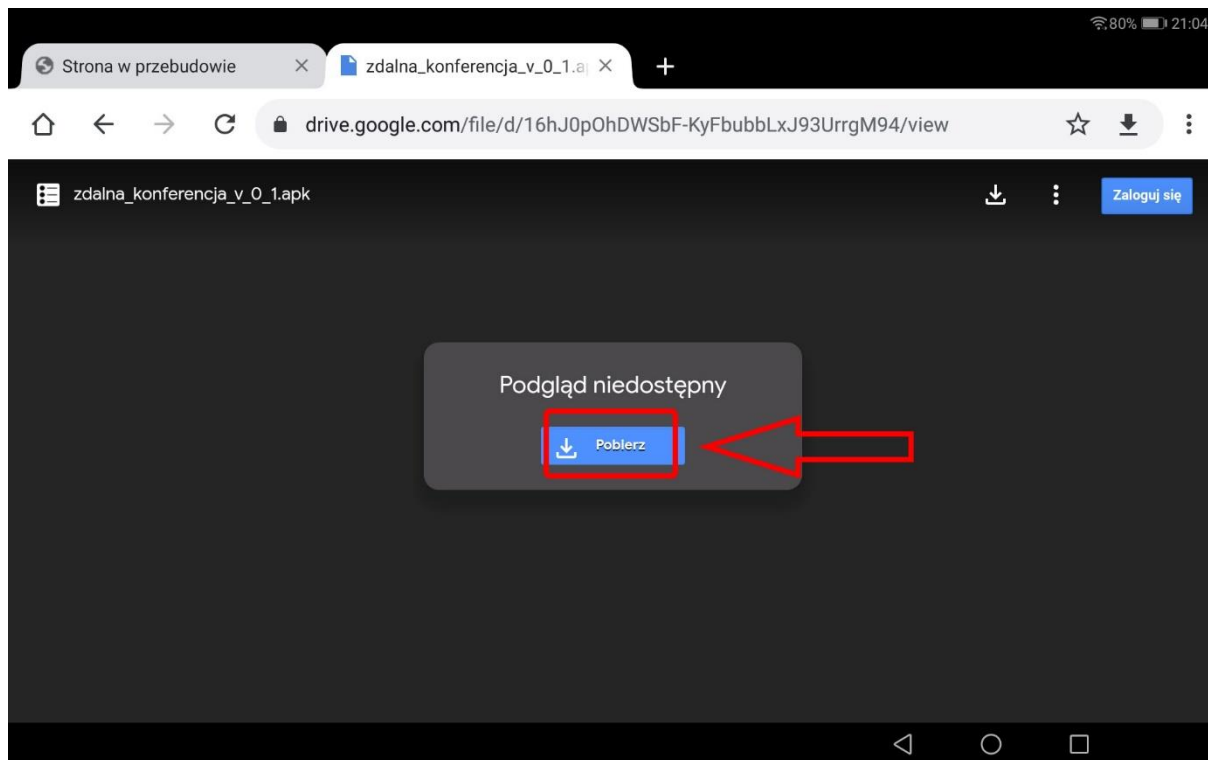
80% 21:04

Strona w przebudowie ×
zdalna_konferencja_v_0_1.a ×
+

drive.google.com/file/d/16hJ0pOhDWSbF-KyFbubbLxJ93UrrgM94/view

zdalna_konferencja_v_0_1.apk

Zaloguj się

Podgląd niedostępny

Pobierz